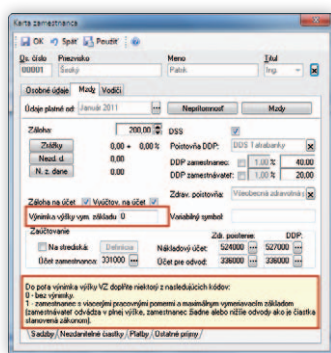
Karta zamestnanca

OK Späť Použiť

Os. číslo 00001 | Priezvisko Šťastný | Meno Patrik | Titul Ing.

Osobné údaje | Mzdy | Vodiči

Údaje platné od: Január 2011 | Nepritomnosť | Mzdy

Záloha: 200,00 $

Zrážky 0,00 + 0,00 %

Neod. d. 0,00

N. z. dane 0,00

DSS

Poisťovňa DDP: DDS Tatrabanky

DDP zamestnanec: 1,00 % 40,00

DDP zamestnávateľ: 1,00 % 20,00

Zdrav. poisťovňa: Všeobecná zdravotná

Záloha na účet | Vyúčtov. na účet

Výnimka výšky vym. základu 0

Variabilný symbol

Zaúčtovanie | Zdr. poistenie: | DDP:

Na stredisko | Definícia

Účet zamestnanca: 331000 | Nákladový účet: 524000 | 527000

Účet pre odvod: 336000 | 336000

Do poľa výnimka výšky VZ doplňte niektorý z nasledujúcich kódov:
0 - bez výnimky.
1 - zamestnanec s viacerými pracovnými pomermi a maximálnym vymeriavacím základom (zamestnávateľ odvádza v plnej výške, zamestnanec Sadne alebo nižšie odvody ako je čiastka stanovená zákonom).

Sadzby | Nezdaniteľné čiastky | Platby | Ostatné príjmy